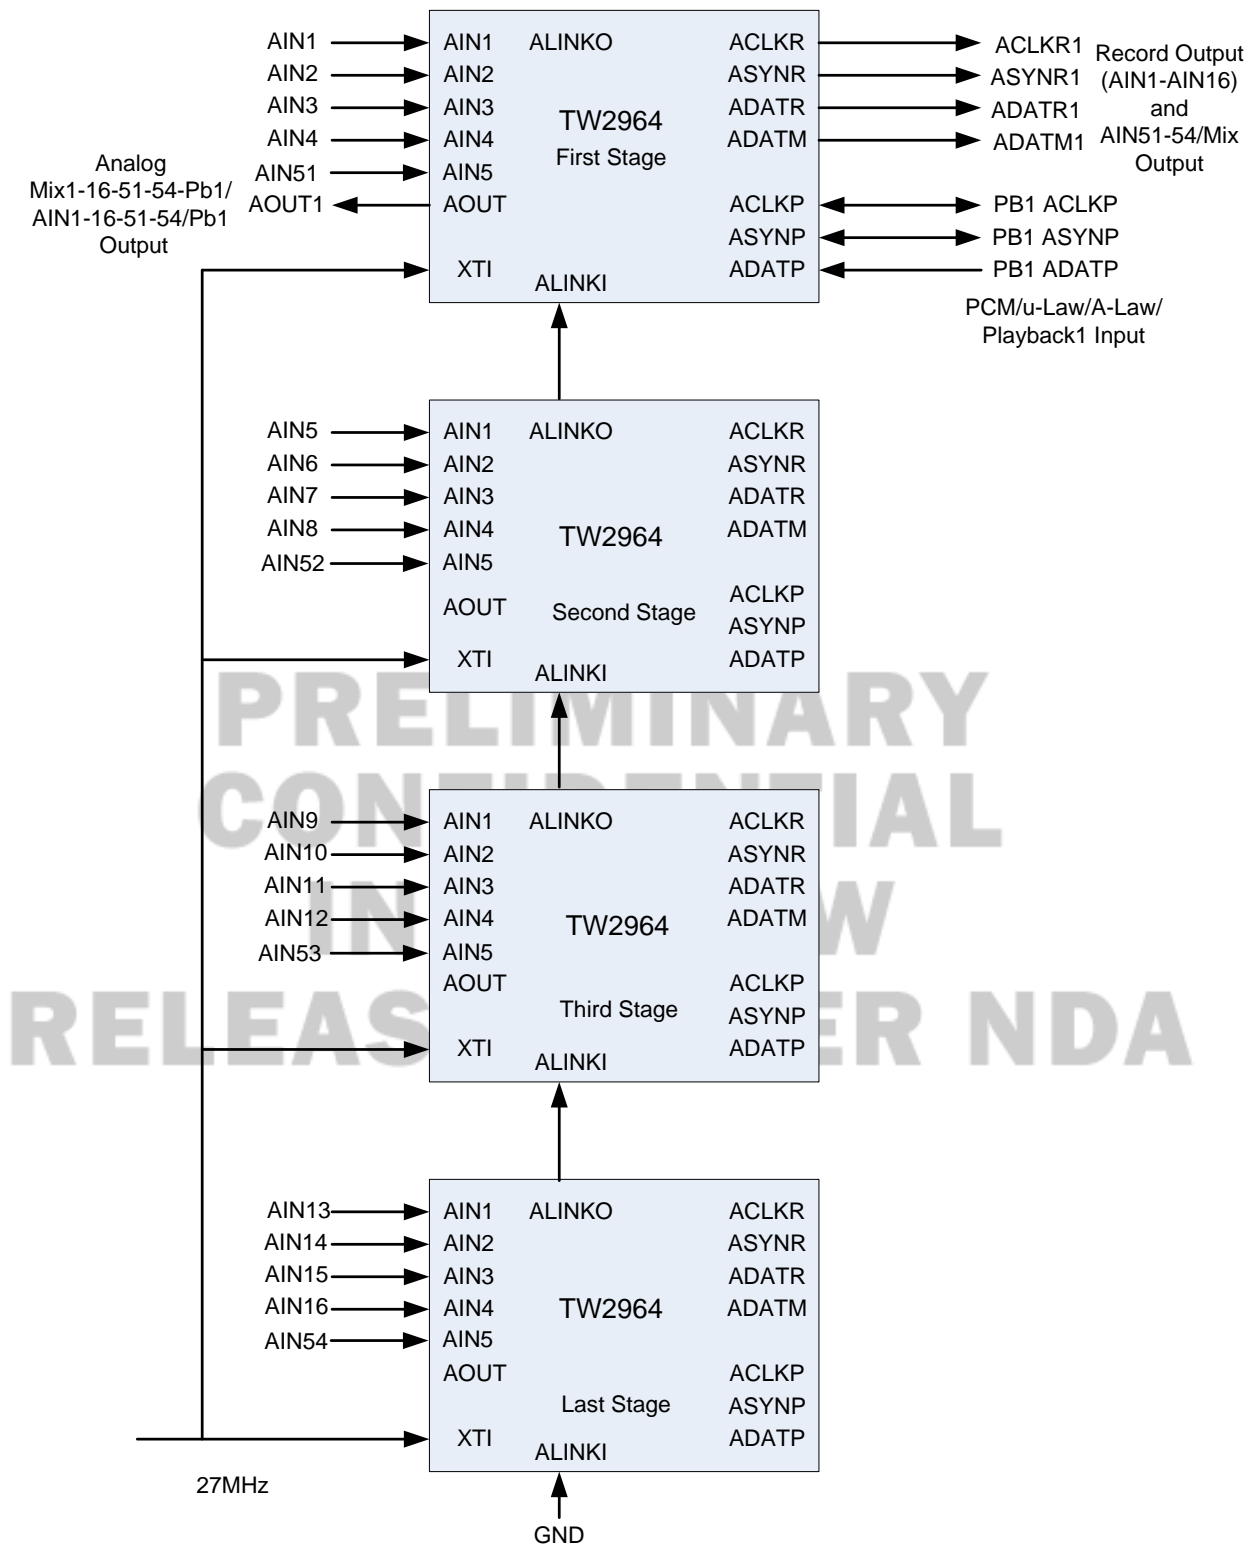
AIN1
AIN2
AIN3
AIN4
AIN51
Analog Mix1-16-51-54-Pb1/ AIN1-16-51-54/Pb1 Output
AOUT1

AIN1
AIN2
AIN3
AIN4
AIN5
AOUT
XTI
ALINKO
TW2964
First Stage
ALINKI
ACLKR
ASYNR
ADATR
ADATM
ACLKP
ASYNP
ADATP

ACLKR1
ASYNR1
ADATR1
ADATM1
Record Output (AIN1-AIN16) and AIN51-54/Mix Output
PB1 ACLKP
PB1 ASYNP
PB1 ADATP
PCM/u-Law/A-Law/ Playback1 Input

AIN5
AIN6
AIN7
AIN8
AIN52

AIN1
AIN2
AIN3
AIN4
AIN5
AOUT
XTI
ALINKO
TW2964
Second Stage
ALINKI
ACLKR
ASYNR
ADATR
ADATM
ACLKP
ASYNP
ADATP

PRELIMINARY CONFIDENTIAL INFO NOW RELEASED UNDER NDA

AIN9
AIN10
AIN11
AIN12
AIN53

AIN1
AIN2
AIN3
AIN4
AIN5
AOUT
XTI
ALINKO
TW2964
Third Stage
ALINKI
ACLKR
ASYNR
ADATR
ADATM
ACLKP
ASYNP
ADATP

AIN13
AIN14
AIN15
AIN16
AIN54

AIN1
AIN2
AIN3
AIN4
AIN5
AOUT
XTI
ALINKO
TW2964
Last Stage
ALINKI
ACLKR
ASYNR
ADATR
ADATM
ACLKP
ASYNP
ADATP

27MHz
GND